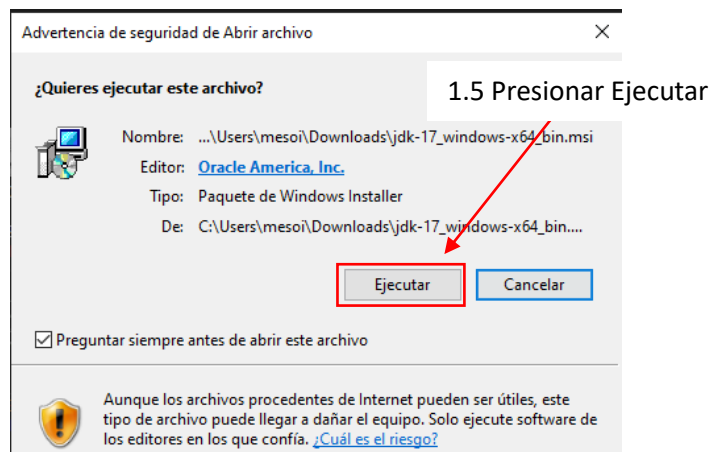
Advertencia de seguridad de Abrir archivo

×

¿Quieres ejecutar este archivo?

1.5 Presionar Ejecutar

Nombre: ...\Users\mesoi\Downloads\jdk-17_windows-x64_bin.msi

Editor: Oracle America, Inc.

Tipo: Paquete de Windows Installer

De: C:\Users\mesoi\Downloads\jdk-17_windows-x64_bin....

Ejecutar

Cancelar

Preguntar siempre antes de abrir este archivo

Aunque los archivos procedentes de Internet pueden ser útiles, este tipo de archivo puede llegar a dañar el equipo. Solo ejecute software de los editores en los que confía. ¿Cuál es el riesgo?